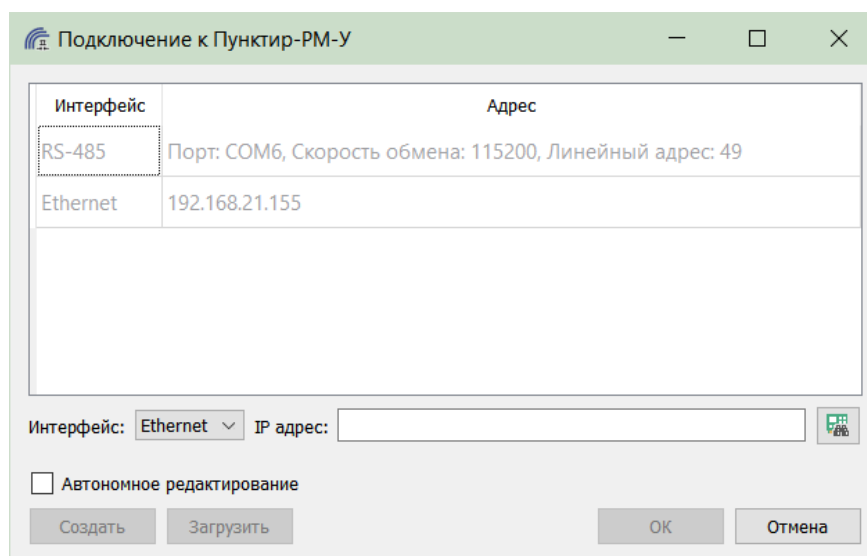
Подключение к Пунктир-РМ-У

| Интерфейс | Адрес |
|---|---|
| RS-485 | Порт: COM6, Скорость обмена: 115200, Линейный адрес: 49 |
| Ethernet | 192.168.21.155 |

Интерфейс: Ethernet IP адрес:

Автономное редактирование

Создать Загрузить OK Отмена